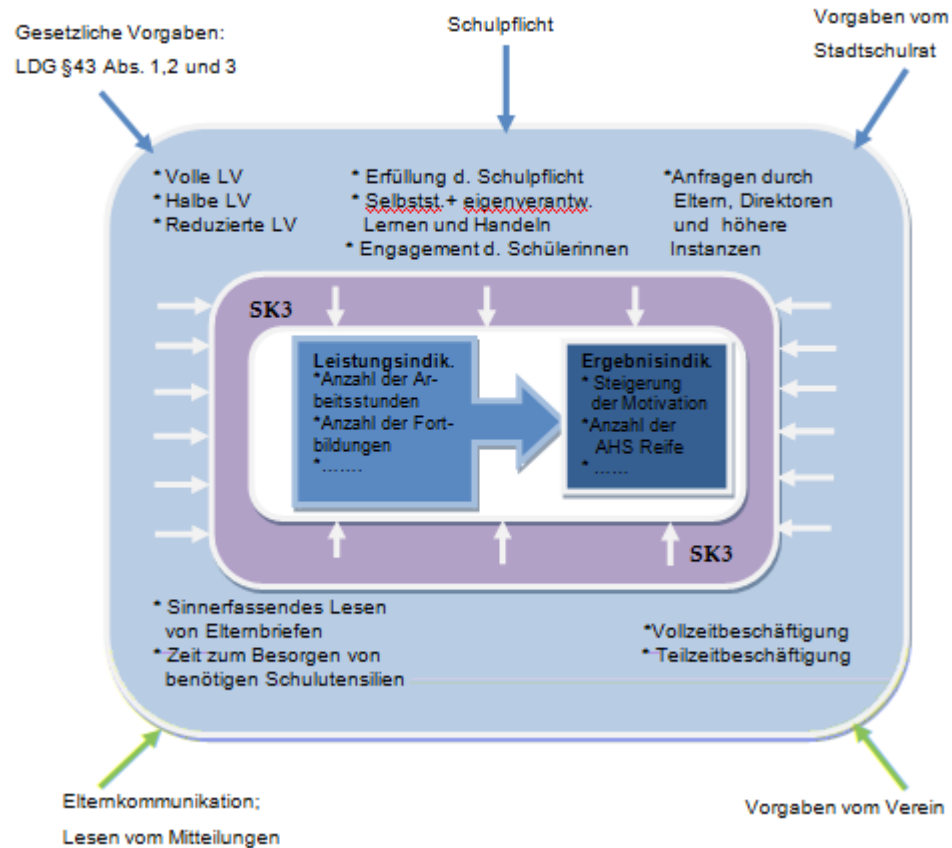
Gesetzliche Vorgaben:
LDG §43 Abs. 1,2 und 3

Schulpflicht

Vorgaben vom Stadtschulrat

* Volle LV
* Halbe LV
* Reduzierte LV

* Erfüllung d. Schulpflicht
* Selbstst.+ eigenverantw. Lernen und Handeln
* Engagement d. Schülerinnen

*Anfragen durch Eltern, Direktoren und höhere Instanzen

SK3

Leistungsindik.
*Anzahl der Arbeitsstunden
*Anzahl der Fortbildungen
*.......

Ergebnisindik.
* Steigerung der Motivation
*Anzahl der AHS Reife
* ......

SK3

* Sinnerfassendes Lesen von Elternbriefen
* Zeit zum Besorgen von benötigen Schulutensilien

*Vollzeitbeschäftigung
* Teilzeitbeschäftigung

Elternkommunikation;
Lesen vom Mitteilungen

Vorgaben vom Verein